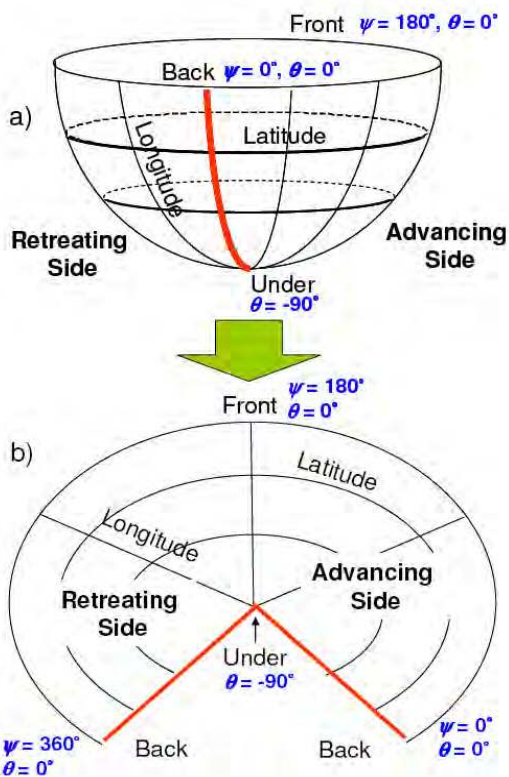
Front $\psi = 180°$, $\theta = 0°$

Back $\psi = 0°$, $\theta = 0°$

a)

Latitude

Longitude

Retreating Side

Advancing Side

Under
$\theta = -90°$

$\psi = 180°$
Front $\theta = 0°$

b)

Latitude

Longitude

Advancing Side

Retreating Side

Under
$\theta = -90°$

$\psi = 360°$
$\theta = 0°$

Back

Back

$\psi = 0°$
$\theta = 0°$